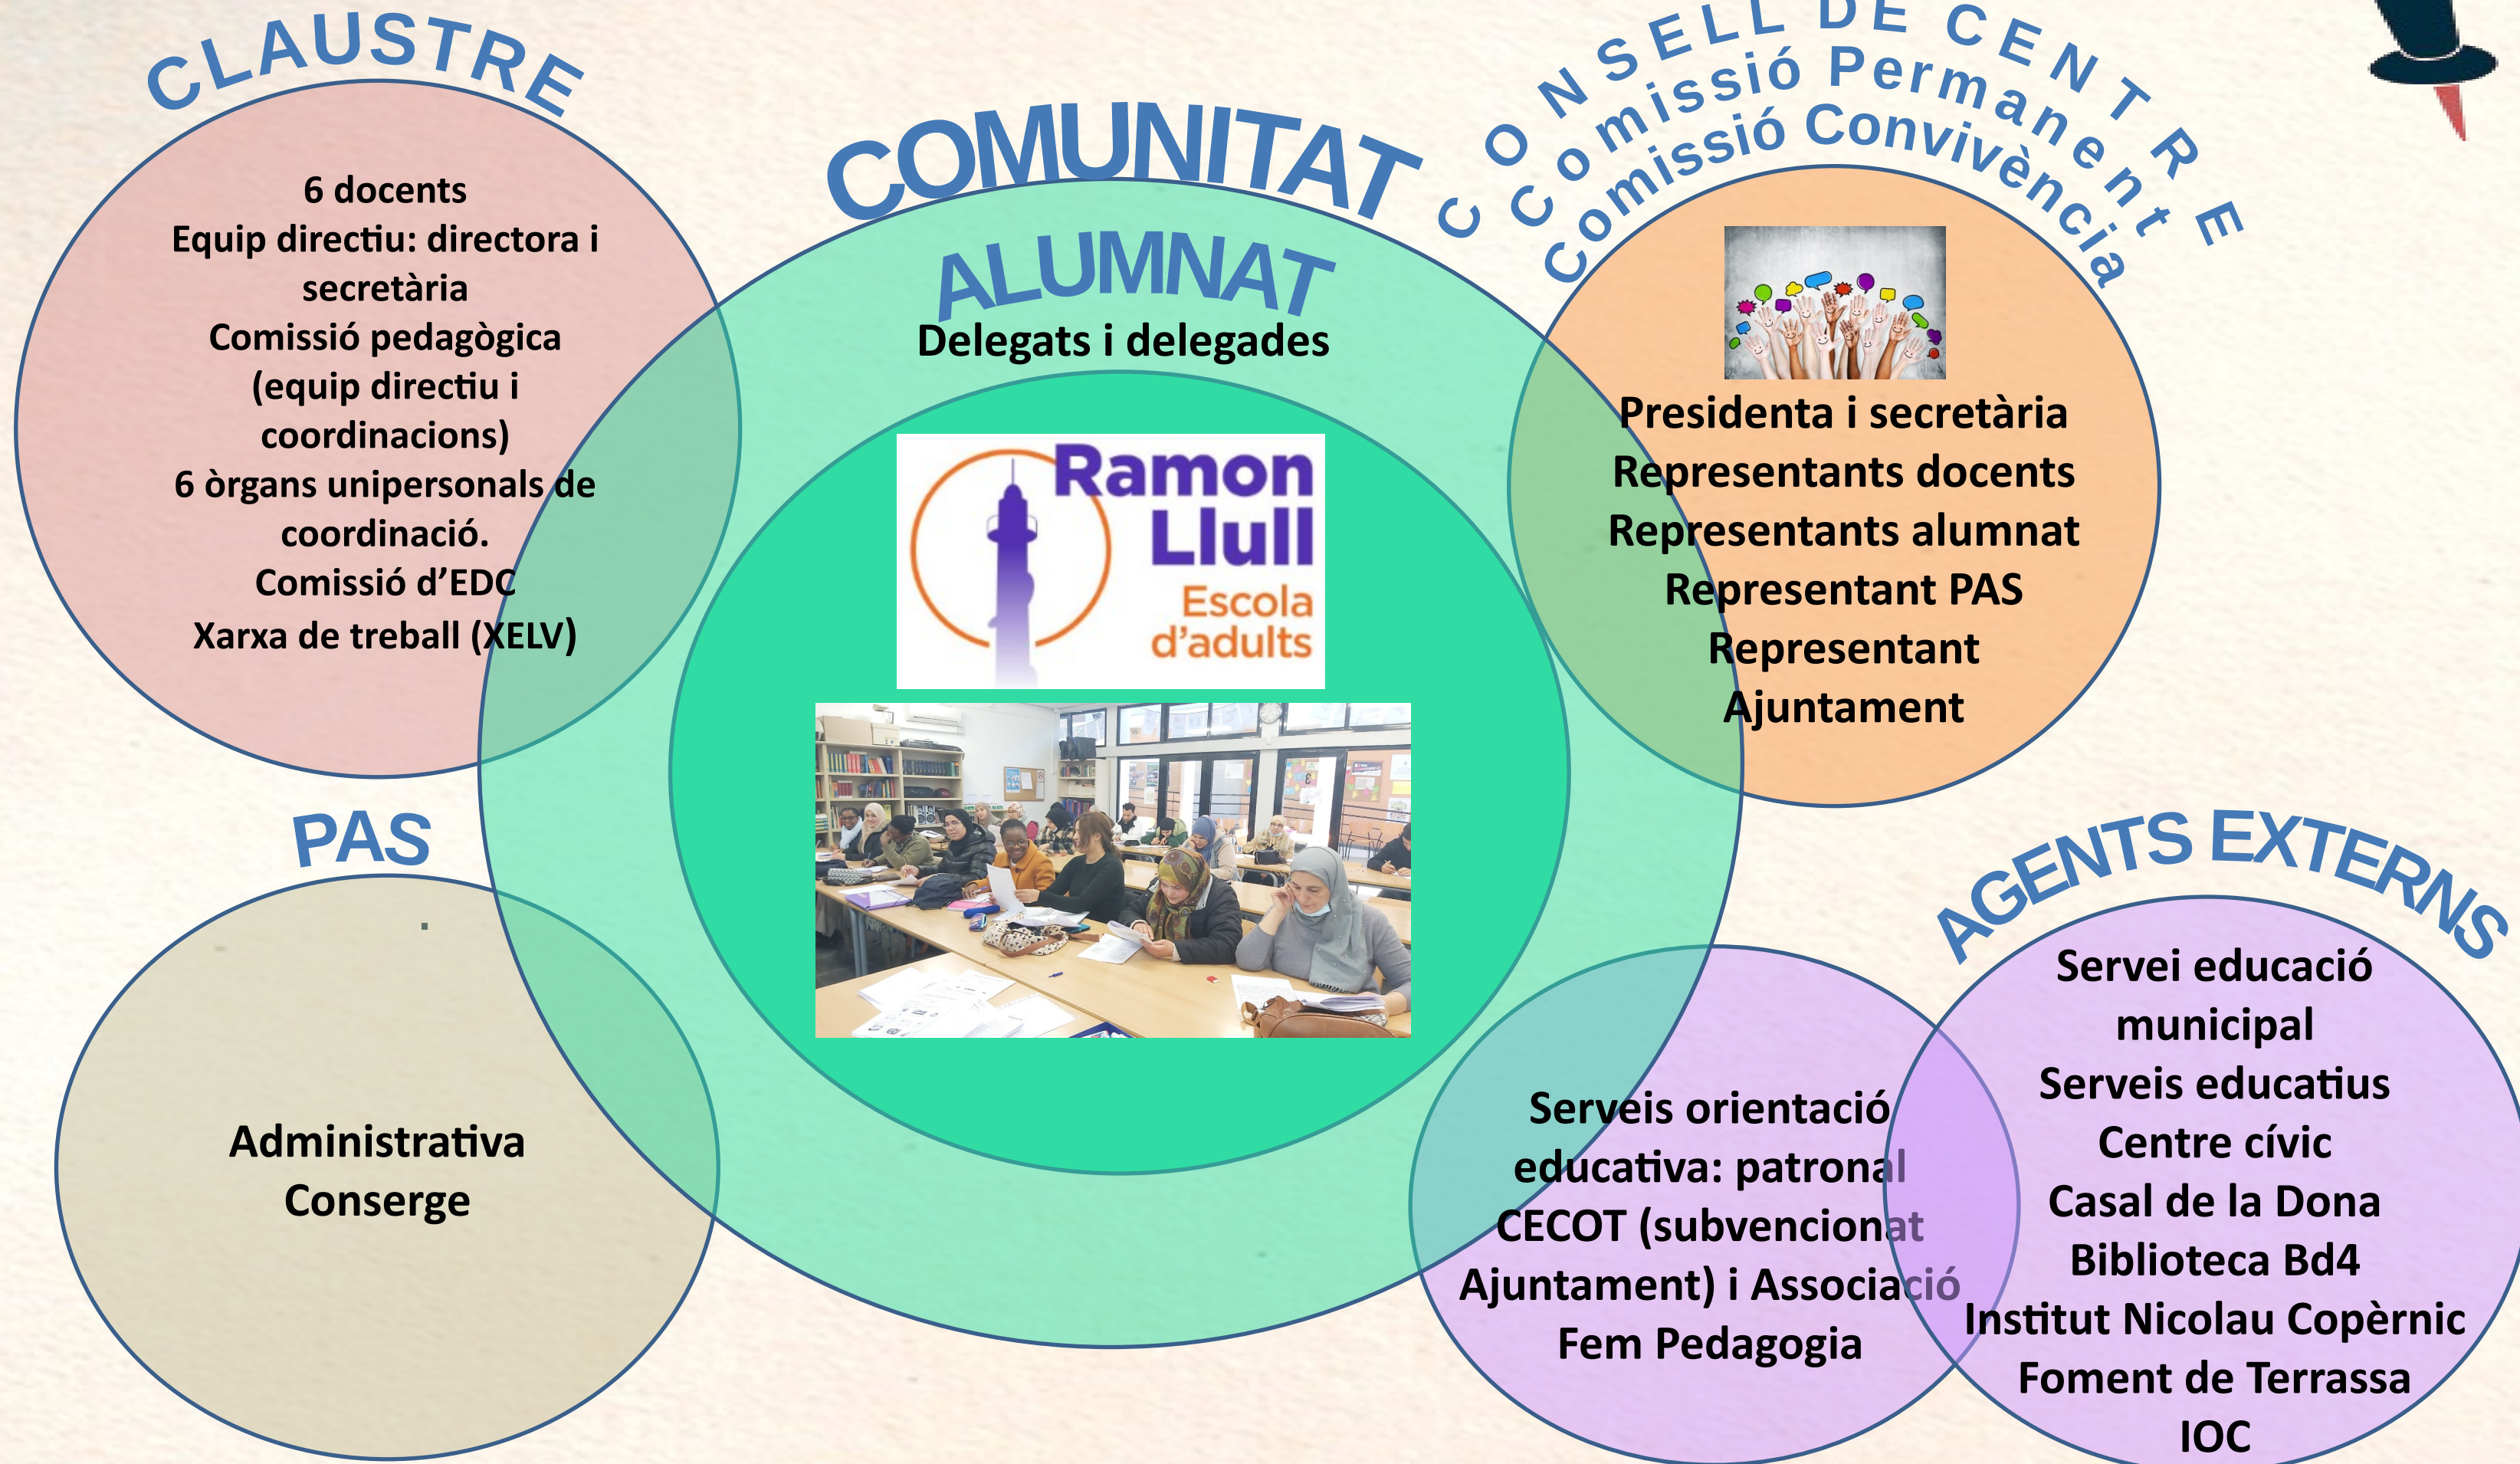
CLAUSTRE

6 docents
Equip directiu: directora i secretària
Comissió pedagògica (equip directiu i coordinacions)
6 òrgans unipersonals de coordinació.
Comissió d'EDC
Xarxa de treball (XELV)

COMUNITAT

ALUMNAT

Delegats i delegades

Ramon Llull
Escola d'adults

CONSELL DE CENTRE
Comissió Permanent
Comissió Convivència

Presidenta i secretària
Representants docents
Representants alumnat
Representant PAS
Representant Ajuntament

PAS

Administrativa
Conserge

AGENTS EXTERNS

Serveis orientació educativa: patronal CECOT (subvencionat Ajuntament) i Associació Fem Pedagogia

Servei educació municipal
Serveis educatius
Centre cívic
Casal de la Dona
Biblioteca Bd4
Institut Nicolau Copèrnic
Foment de Terrassa
IOC